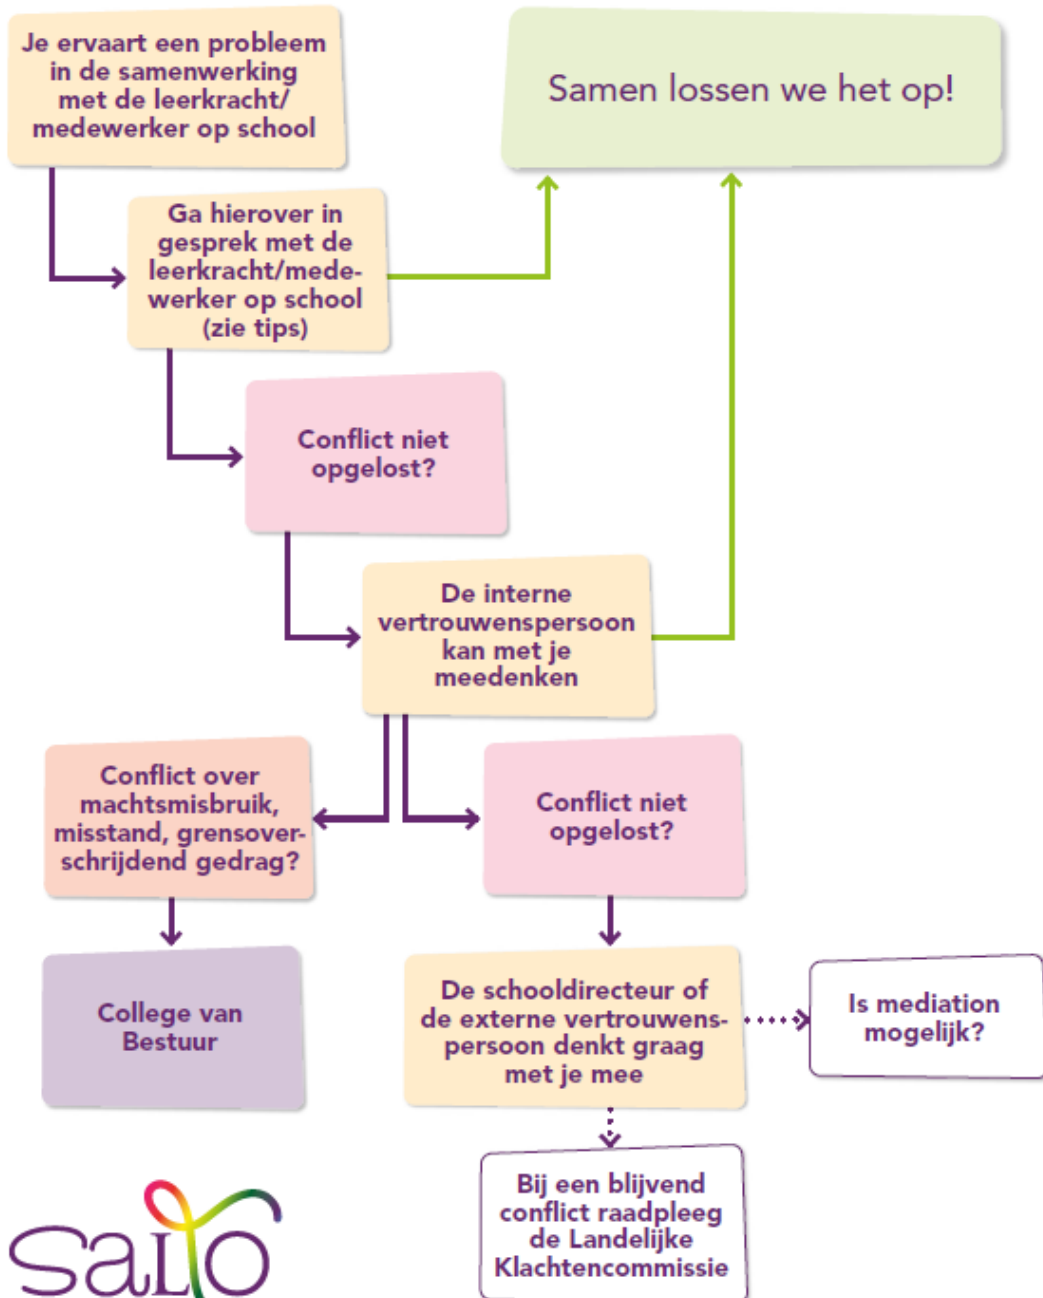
Je ervaart een probleem in de samenwerking met de leerkracht/ medewerker op school

Samen lossen we het op!

Ga hierover in gesprek met de leerkracht/medewerker op school (zie tips)

Conflict niet opgelost?

De interne vertrouwenspersoon kan met je meedenken

Conflict over machtsmisbruik, misstand, grensoverschrijdend gedrag?

Conflict niet opgelost?

College van Bestuur

De schooldirecteur of de externe vertrouwenspersoon denkt graag met je mee

Is mediation mogelijk?

Bij een blijvend conflict raadpleeg de Landelijke Klachtencommissie

salto